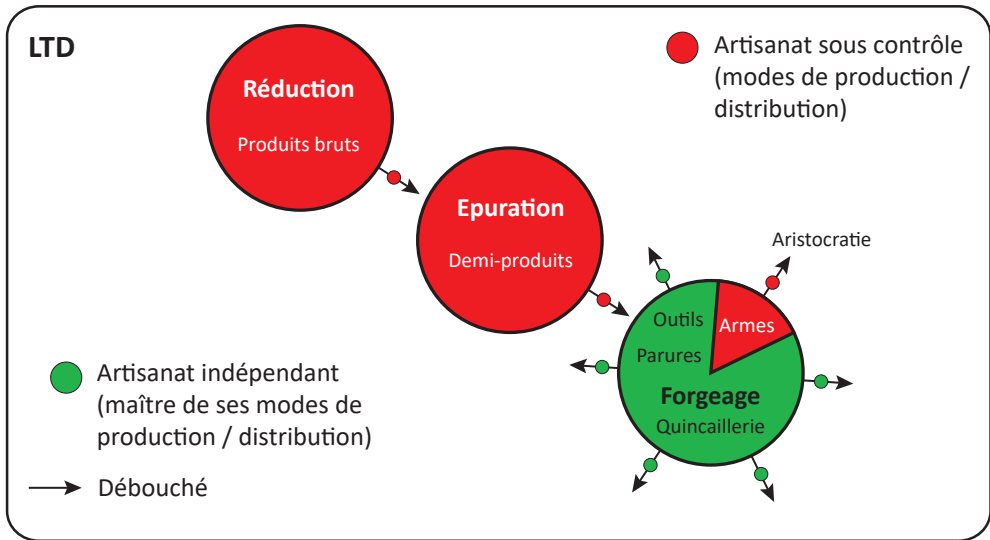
LTD

Artisanat sous contrôle (modes de production / distribution)

Réduction

Produits bruts

Epuration

Demi-produits

Aristocratie

Outils

Armes

Parures

Forgeage

Quincaillerie

Artisanat indépendant (maître de ses modes de production / distribution)

Débouché